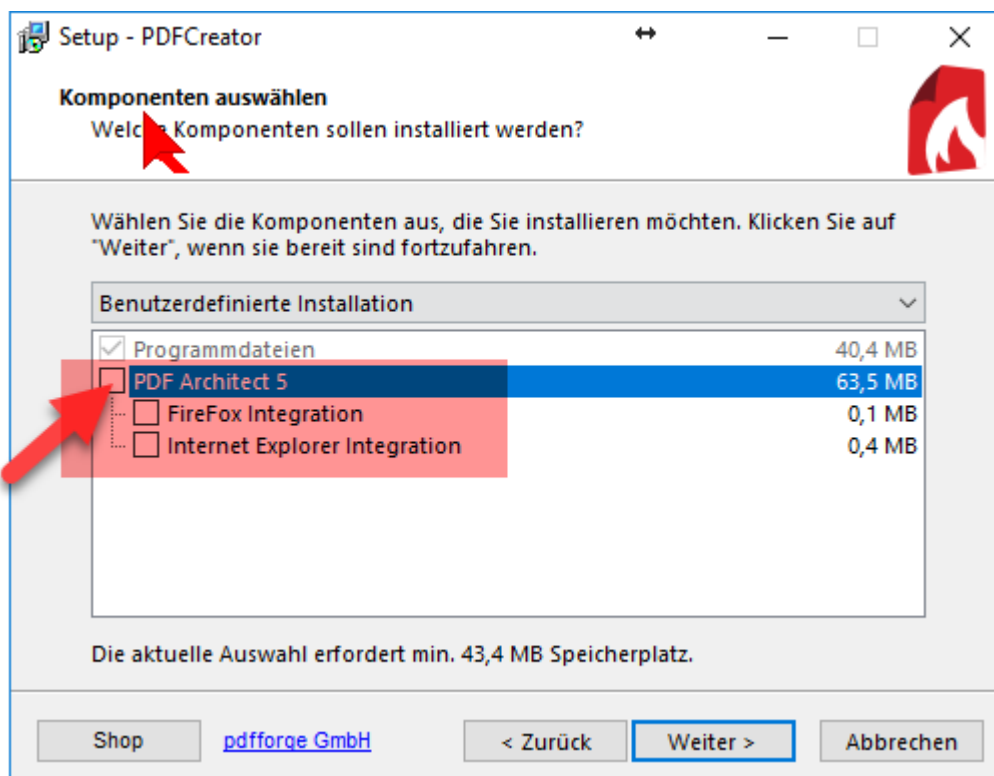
Setup - PDFCreator

Komponenten auswählen
Welc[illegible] Komponenten sollen installiert werden?

Wählen Sie die Komponenten aus, die Sie installieren möchten. Klicken Sie auf "Weiter", wenn sie bereit sind fortzufahren.

Benutzerdefinierte Installation

| | |
|---|---|
| Programmdateien | 40,4 MB |
| PDF Architect 5 | 63,5 MB |
| FireFox Integration | 0,1 MB |
| Internet Explorer Integration | 0,4 MB |

Die aktuelle Auswahl erfordert min. 43,4 MB Speicherplatz.

Shop pdfforge GmbH < Zurück Weiter > Abbrechen